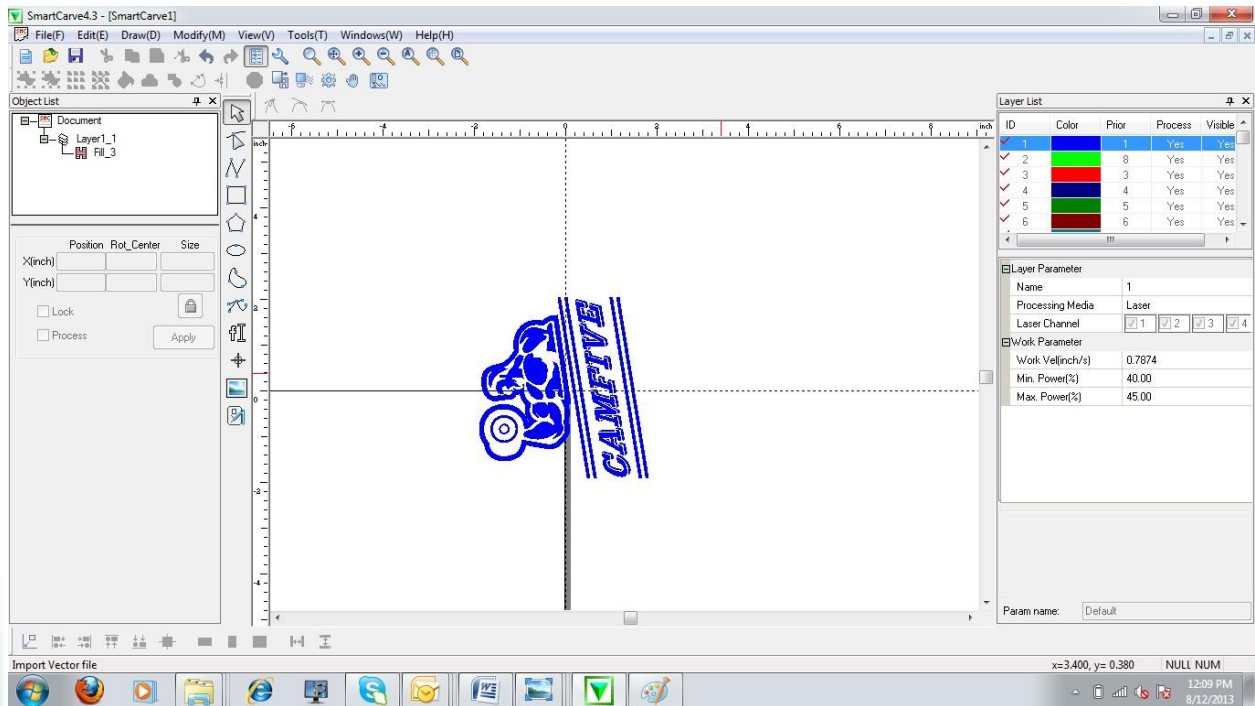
SmartCarve4.3 - [SmartCarve1]

File(F) Edit(E) Draw(D) Modify(M) View(V) Tools(T) Windows(W) Help(H)

Object List

Document
Layer1_1
Fill_3

Position Rot_Center Size
X(inch)
Y(inch)
Lock
Process
Apply

inch

CAMFIVE

Layer List

| ID | Color | Prior | Process | Visible |
|---|---|---|---|---|
| 1 | | 1 | Yes | Yes |
| 2 | | 8 | Yes | Yes |
| 3 | | 3 | Yes | Yes |
| 4 | | 4 | Yes | Yes |
| 5 | | 5 | Yes | Yes |
| 6 | | 6 | Yes | Yes |

Layer Parameter
| Name | 1 |
|---|---|
| Processing Media | Laser |
| Laser Channel | 1 2 3 4 |

Work Parameter
| Work Vel(inch/s) | 0.7874 |
|---|---|
| Min. Power(%) | 40.00 |
| Max. Power(%) | 45.00 |

Param name: Default

Import Vector file

x=3.400, y= 0.380 NULL NUM

12:09 PM
8/12/2013